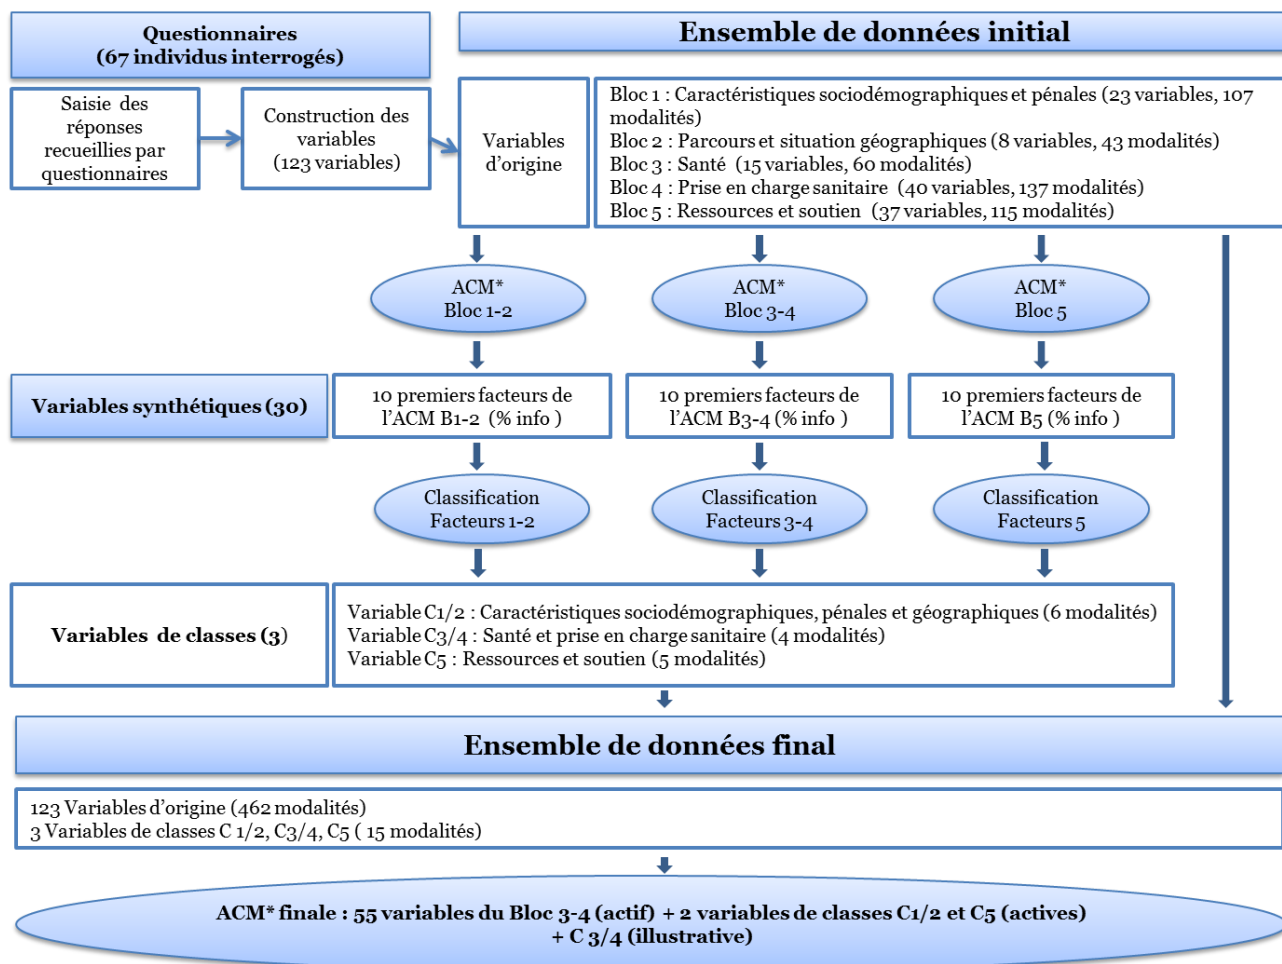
Questionnaires
(67 individus interrogés)

Ensemble de données initial

Saisie des réponses recueillies par questionnaires

Construction des variables
(123 variables)

Variables d'origine

Bloc 1 : Caractéristiques sociodémographiques et pénales (23 variables, 107 modalités)
Bloc 2 : Parcours et situation géographiques (8 variables, 43 modalités)
Bloc 3 : Santé (15 variables, 60 modalités)
Bloc 4 : Prise en charge sanitaire (40 variables, 137 modalités)
Bloc 5 : Ressources et soutien (37 variables, 115 modalités)

ACM*
Bloc 1-2

ACM*
Bloc 3-4

ACM*
Bloc 5

Variables synthétiques (30)

10 premiers facteurs de l'ACM B1-2 (% info )

10 premiers facteurs de l'ACM B3-4 (% info )

10 premiers facteurs de l'ACM B5 (% info )

Classification
Facteurs 1-2

Classification
Facteurs 3-4

Classification
Facteurs 5

Variables de classes (3)

Variable C1/2 : Caractéristiques sociodémographiques, pénales et géographiques (6 modalités)
Variable C3/4 : Santé et prise en charge sanitaire (4 modalités)
Variable C5 : Ressources et soutien (5 modalités)

Ensemble de données final

123 Variables d'origine (462 modalités)
3 Variables de classes C 1/2, C3/4, C5 ( 15 modalités)

ACM* finale : 55 variables du Bloc 3-4 (actif) + 2 variables de classes C1/2 et C5 (actives) + C 3/4 (illustrative)